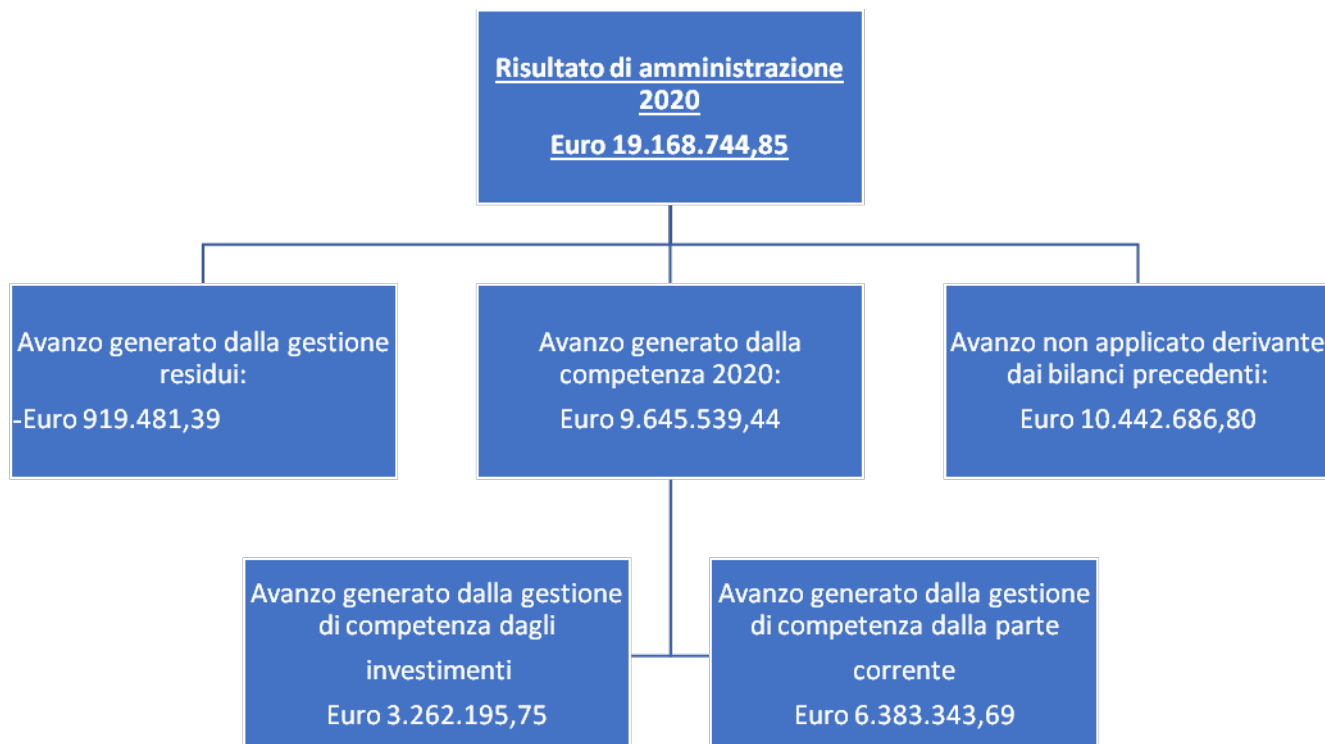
Risultato di amministrazione 2020

Euro 19.168.744,85

Avanzo generato dalla gestione residui:

-Euro 919.481,39

Avanzo generato dalla competenza 2020:

Euro 9.645.539,44

Avanzo non applicato derivante dai bilanci precedenti:

Euro 10.442.686,80

Avanzo generato dalla gestione di competenza dagli investimenti

Euro 3.262.195,75

Avanzo generato dalla gestione di competenza dalla parte corrente

Euro 6.383.343,69